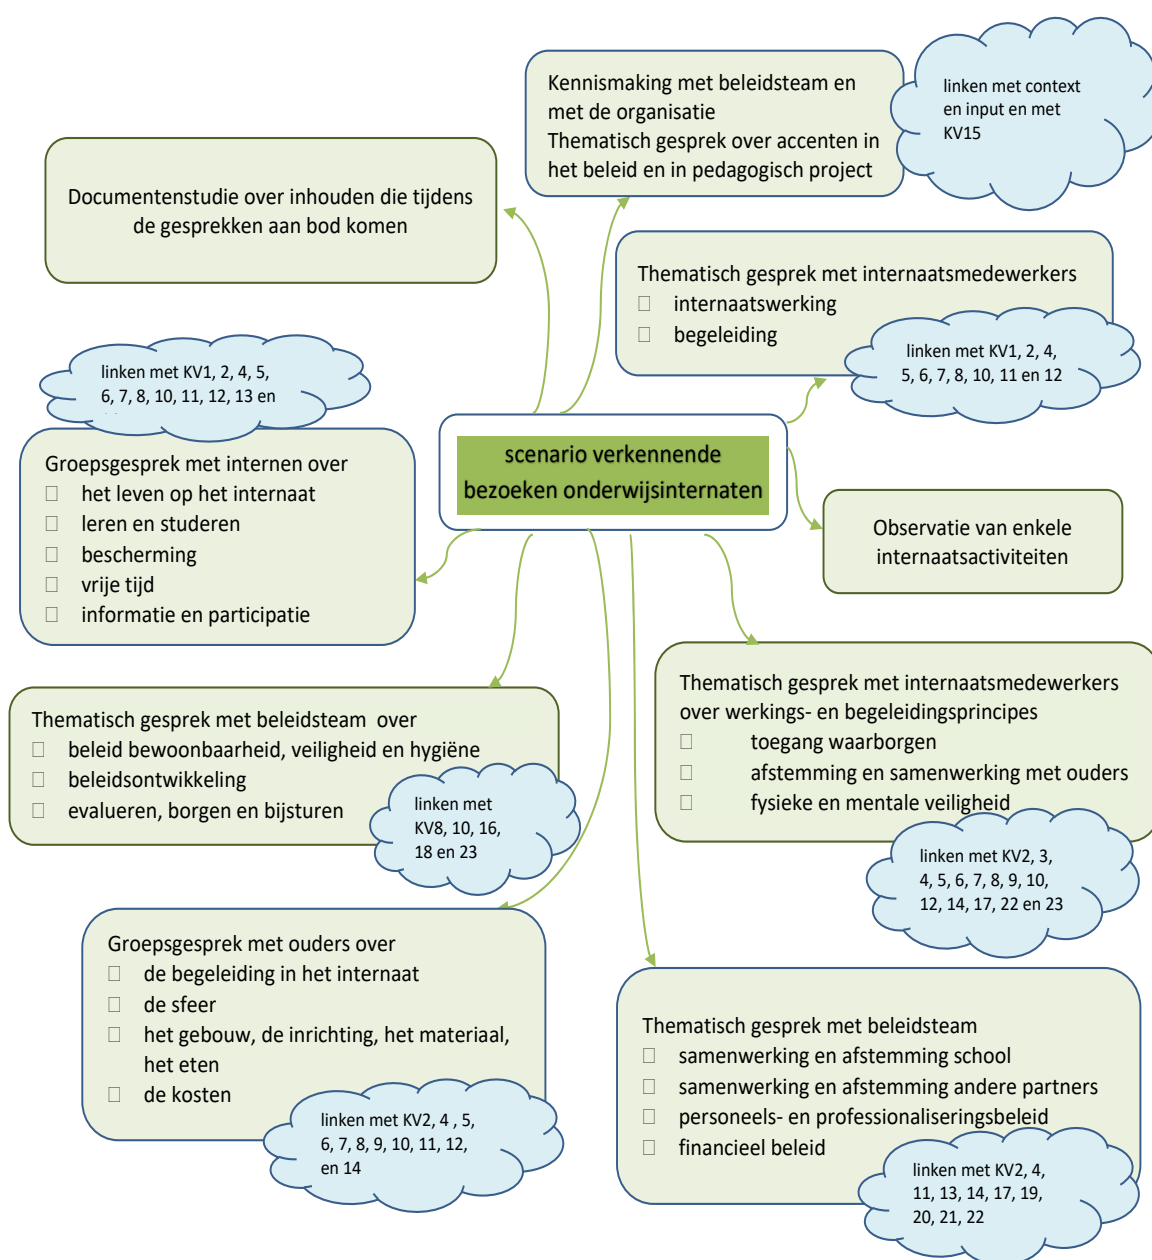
Kennismaking met beleidsteam en met de organisatie
Thematisch gesprek over accenten in het beleid en in pedagogisch project

linken met context en input met KV15

Documentenstudie over inhouden die tijdens de gesprekken aan bod komen

Thematisch gesprek met internaatsmedewerkers
 internaatswerking
 begeleiding

linken met KV1, 2, 4, 5, 6, 7, 8, 10, 11 en 12

linken met KV1, 2, 4, 5, 6, 7, 8, 10, 11, 12, 13 en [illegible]

scenario verkennende bezoeken onderwijsinternaten

Groepsgesprek met internen over
 het leven op het internaat
 leren en studeren
 bescherming
 vrije tijd
 informatie en participatie

Observatie van enkele internaatsactiviteiten

Thematisch gesprek met internaatsmedewerkers over werkings- en begeleidingsprincipes
 toegang waarborgen
 afstemming en samenwerking met ouders
 fysieke en mentale veiligheid

Thematisch gesprek met beleidsteam over
 beleid bewoonbaarheid, veiligheid en hygiëne
 beleidsontwikkeling
 evalueren, borgen en bijsturen

linken met KV8, 10, 16, 18 en 23

linken met KV2, 3, 4, 5, 6, 7, 8, 9, 10, 12, 14, 17, 22 en 23

Groepsgesprek met ouders over
 de begeleiding in het internaat
 de sfeer
 het gebouw, de inrichting, het materiaal, het eten
 de kosten

linken met KV2, 4 , 5, 6, 7, 8, 9, 10, 11, 12, en 14

Thematisch gesprek met beleidsteam
 samenwerking en afstemming school
 samenwerking en afstemming andere partners
 personeels- en professionaliseringsbeleid
 financieel beleid

linken met KV2, 4, 11, 13, 14, 17, 19, 20, 21, 22